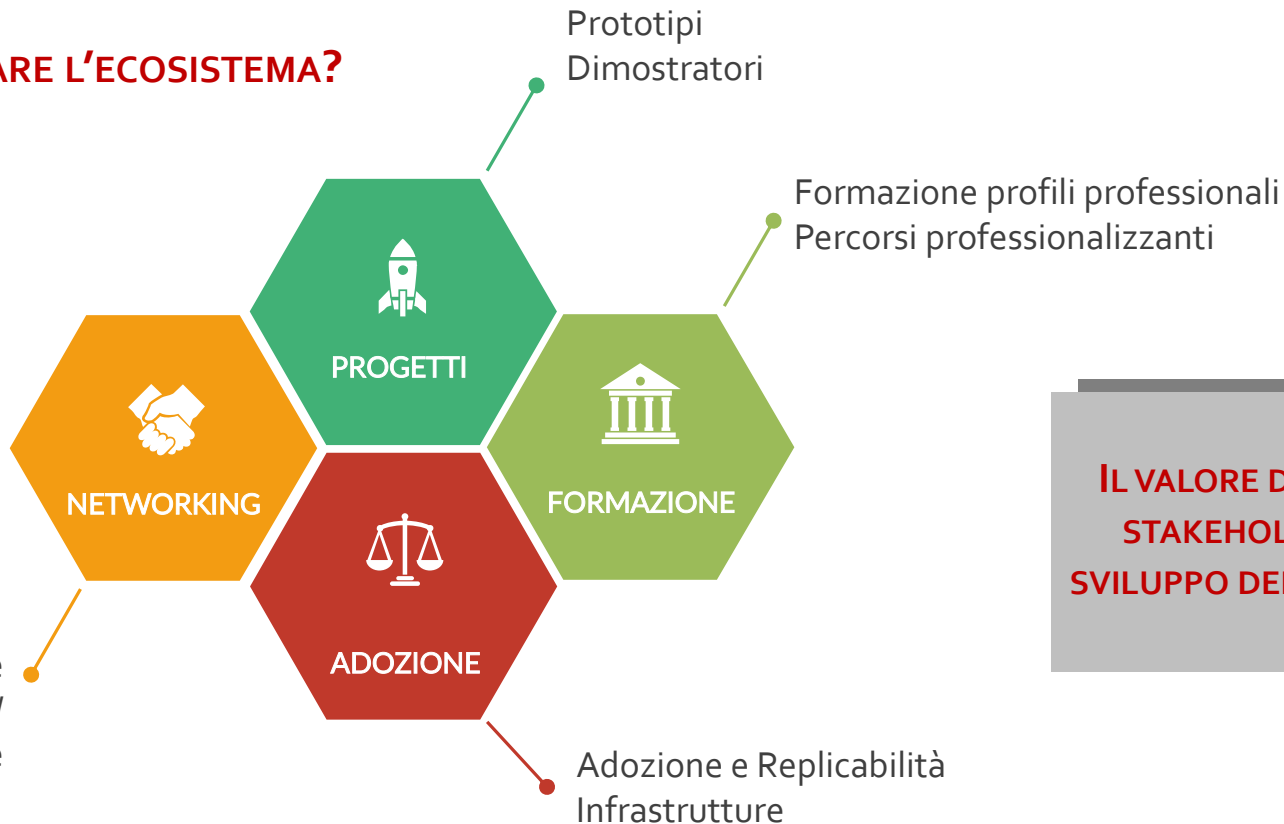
ARE L'ECOSISTEMA?

Prototipi
Dimostratori

Formazione profili professionali
Percorsi professionalizzanti

PROGETTI

NETWORKING

FORMAZIONE

ADOZIONE

IL VALORE D
STAKEHOL
SVILUPPO DE

e
/
e

Adozione e Replicabilità
Infrastrutture